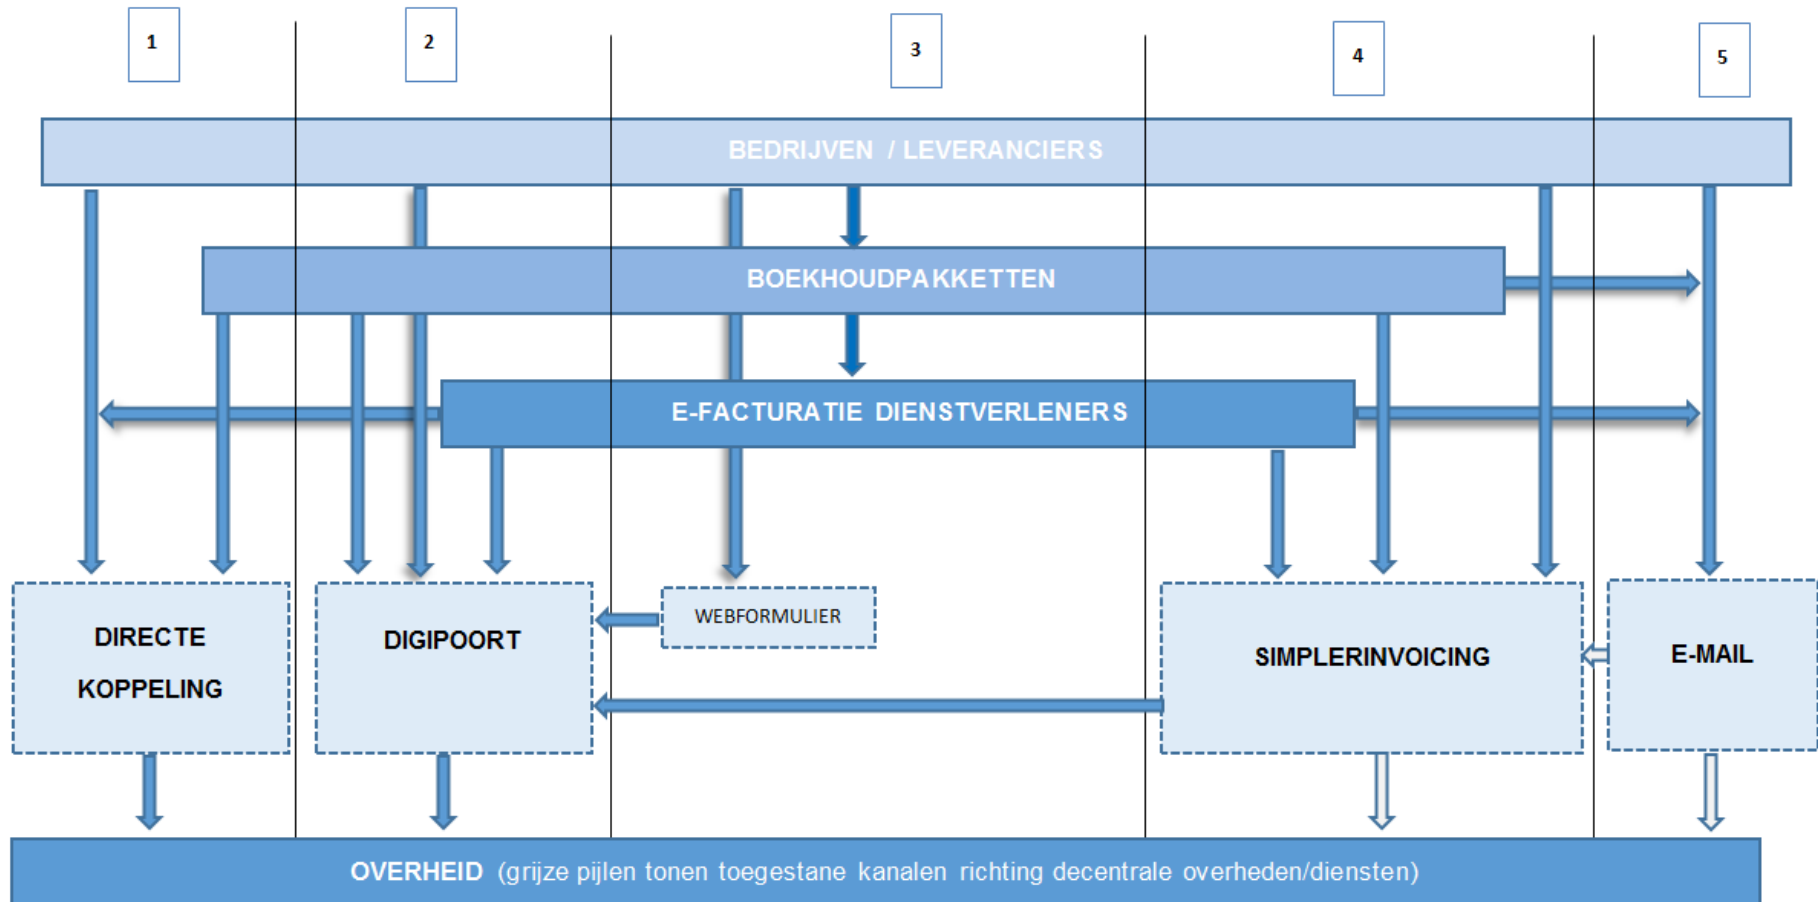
1

2

3

4

5

BEDRIJVEN / LEVERANCIERS

BOEKHOUDPAKKETTEN

E-FACTURATIE DIENSTVERLENERS

DIRECTE KOPPELING

DIGIPOORT

WEBFORMULIER

SIMPLERINVOICING

E-MAIL

OVERHEID (grijze pijlen tonen toegestane kanalen richting decentrale overheden/diensten)